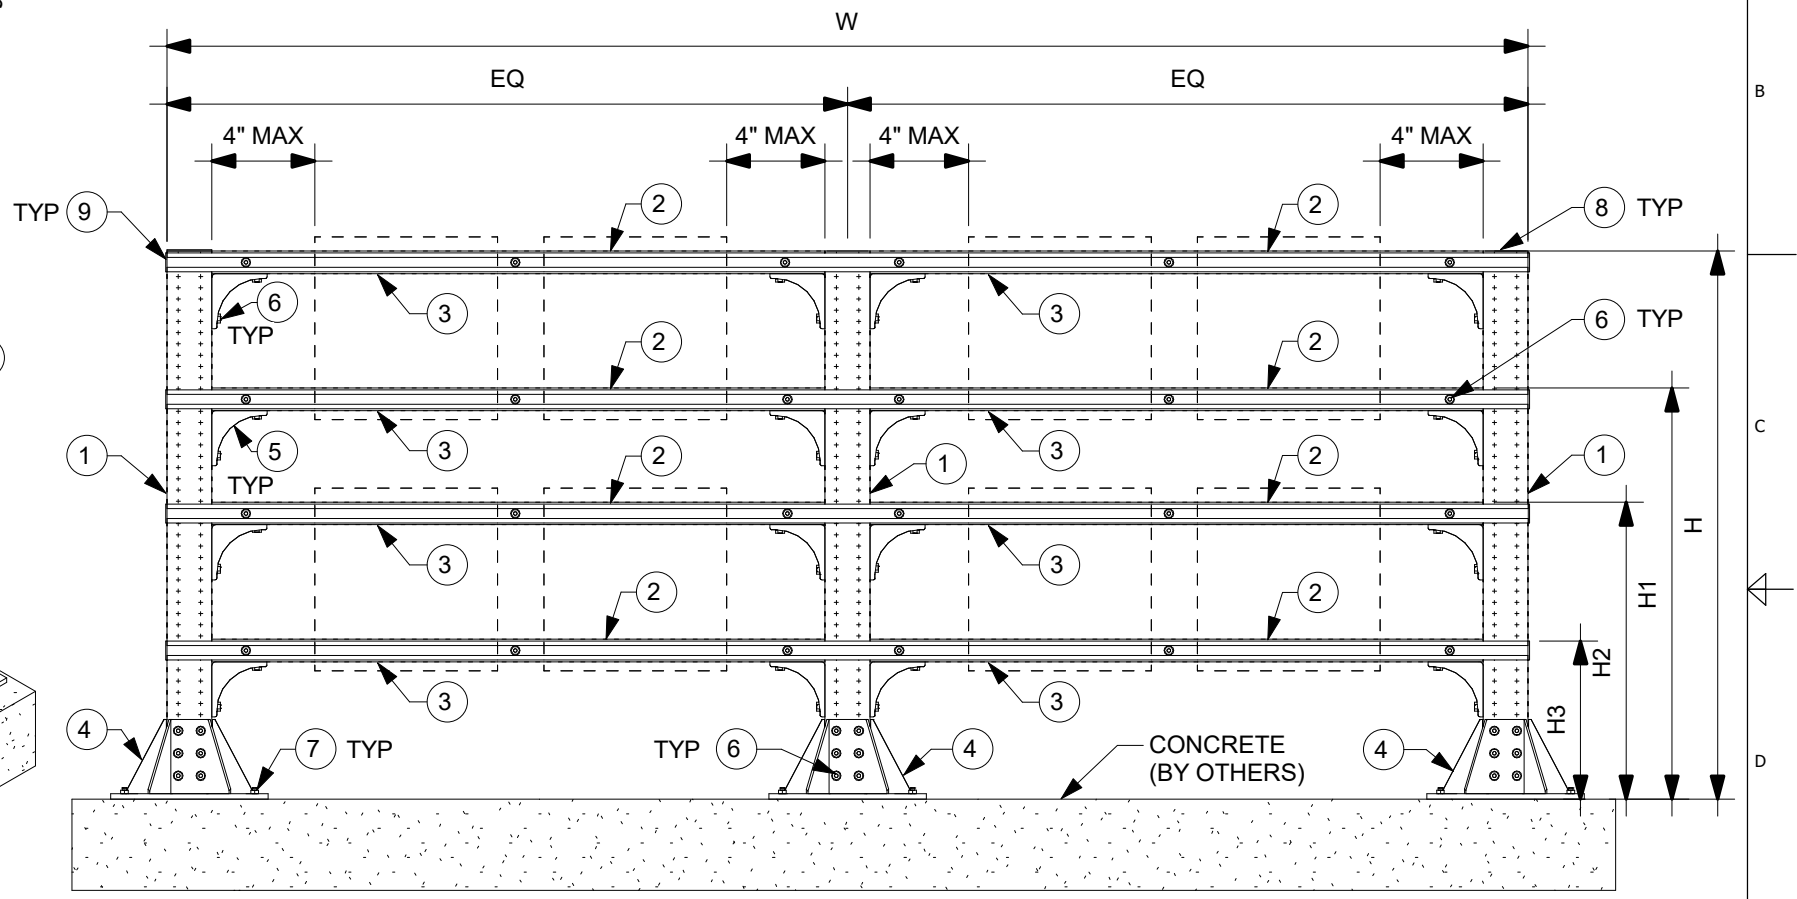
W

EQ

EQ

4" MAX

4" MAX

4" MAX

4" MAX

B

TYP 9

2

2

8 TYP

6
TYP

3

3

6 TYP

2

2

5
TYP

3

3

C

1

2

1

2

1

H

3

3

H1

2

2

H2

3

3

H3

4

7 TYP

TYP 6

4

CONCRETE
(BY OTHERS)

4

D